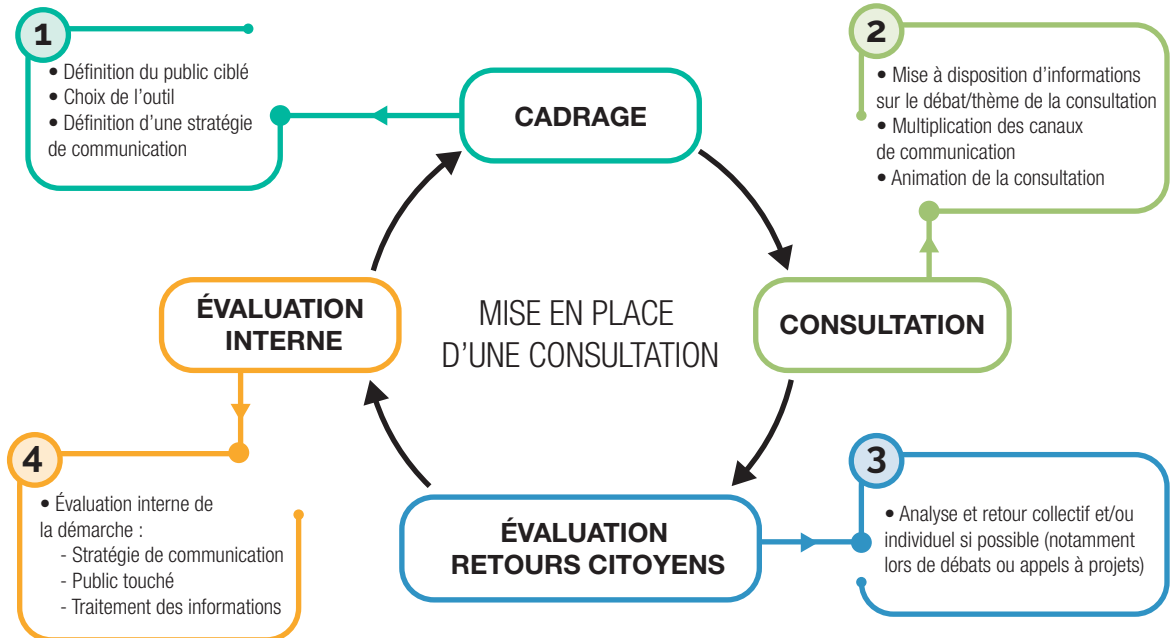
1

• Définition du public ciblé
• Choix de l'outil
• Définition d'une stratégie de communication

CADRAGE

2

• Mise à disposition d'informations sur le débat/thème de la consultation
• Multiplication des canaux de communication
• Animation de la consultation

ÉVALUATION INTERNE

MISE EN PLACE D'UNE CONSULTATION

CONSULTATION

4

• Évaluation interne de la démarche :
- Stratégie de communication
- Public touché
- Traitement des informations

ÉVALUATION RETOURS CITOYENS

3

• Analyse et retour collectif et/ou individuel si possible (notamment lors de débats ou appels à projets)